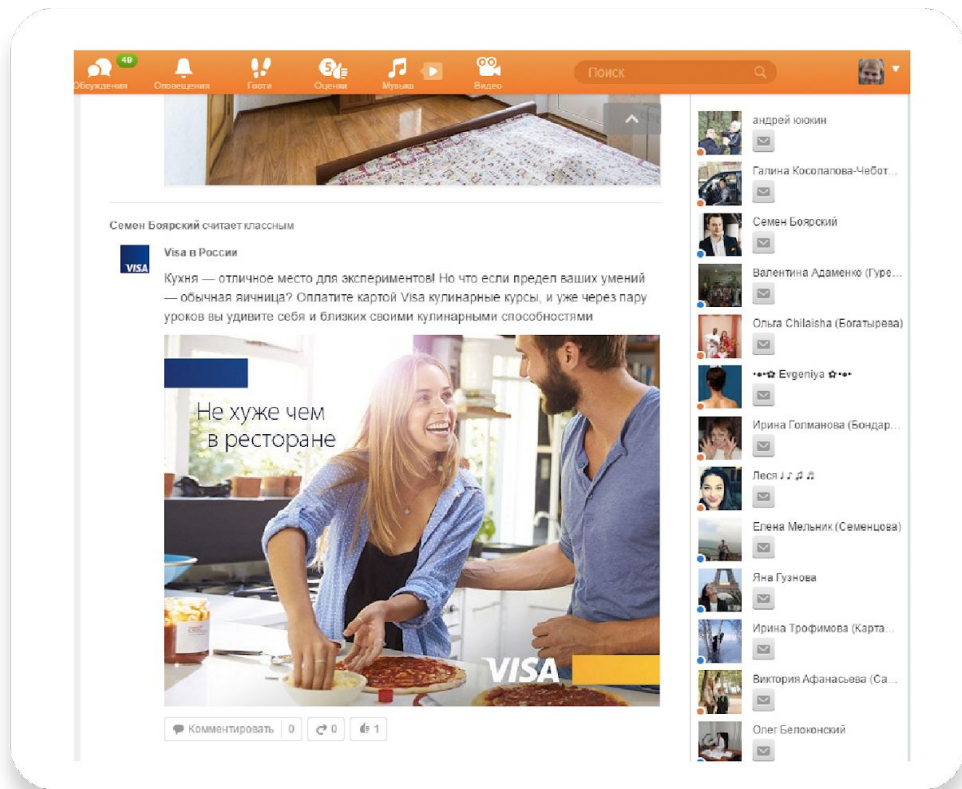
49 Обсуждения Оповещения Гости 5 Оценки Музыка Видео Поиск

Семен Боярский считает классным

Visa в России

VISA

Кухня — отличное место для экспериментов! Но что если предел ваших умений — обычная яичница? Оплатите картой Visa кулинарные курсы, и уже через пару уроков вы удивите себя и близких своими кулинарными способностями

Не хуже чем в ресторане

VISA

Комментировать 0 0 1

андрей юкин
Галина Косолапова-Чебот...
Семен Боярский
Валентина Адаменко (Гуре...
Ольга Chilaisha (Богатырева)
•▪•✿ Evgeniya ✿•▪•
Ирина Голманова (Бондар...
Леся ♩♪♫♬
Елена Мельник (Семенцова)
Яна Гузнова
Ирина Трофимова (Карта...
Виктория Афанасьева (Са...
Олег Белоконский